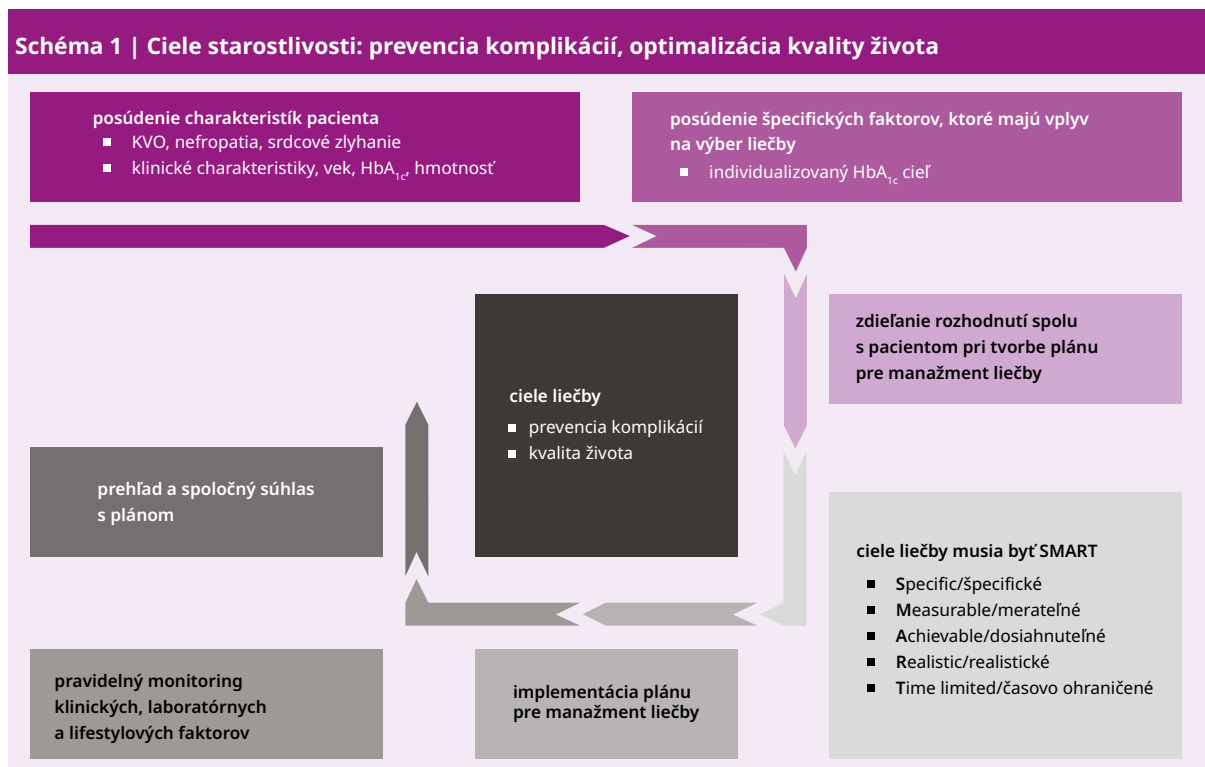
Schéma 1 | Ciele starostlivosti: prevencia komplikácií, optimalizácia kvality života

posúdenie charakteristík pacienta
- KVO, nefropatia, srdcové zlyhanie
- klinické charakteristiky, vek, $HbA_{1c}$, hmotnosť

posúdenie špecifických faktorov, ktoré majú vplyv na výber liečby
- individualizovaný $HbA_{1c}$ cieľ

zdieľanie rozhodnutí spolu s pacientom pri tvorbe plánu pre manažment liečby

ciele liečby
- prevencia komplikácií
- kvalita života

prehľad a spoločný súhlas s plánom

ciele liečby musia byť SMART
- Specific/špecifické
- Measurable/merateľné
- Achievable/dosiahnuteľné
- Realistic/realistické
- Time limited/časovo ohraničené

pravidelný monitoring klinických, laboratórnych a lifestylových faktorov

implementácia plánu pre manažment liečby